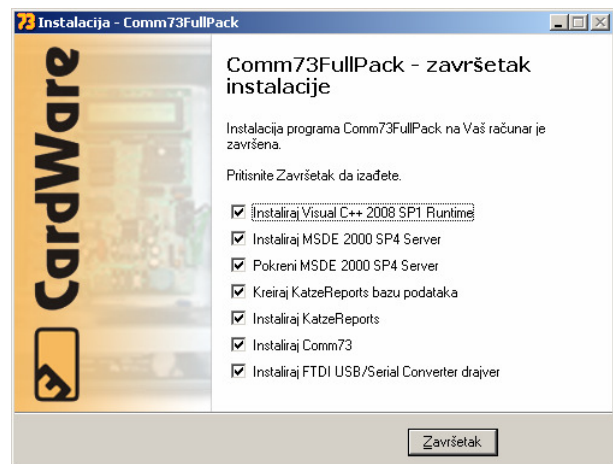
73 Instalacija - Comm73FullPack

CardWare

Comm73FullPack - završetak instalacije

Instalacija programa Comm73FullPack na Vaš računar je završena.

Pritisnite Završetak da izađete.

☑ Instaliraj Visual C++ 2008 SP1 Runtime
☑ Instaliraj MSDE 2000 SP4 Server
☑ Pokreni MSDE 2000 SP4 Server
☑ Kreiraj KatzeReports bazu podataka
☑ Instaliraj KatzeReports
☑ Instaliraj Comm73
☑ Instaliraj FTDI USB/Serial Converter drajver

Završetak